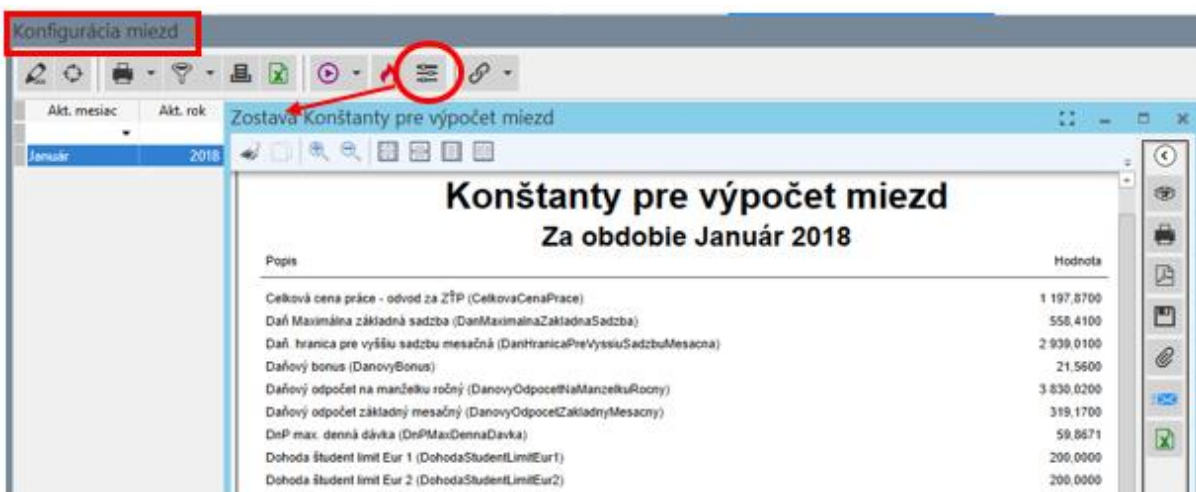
Konfigurácia miezd

| Akt. mesiac | Akt. rok |
|---|---|
| Január | 2018 |

Zostava Konštanty pre výpočet miezd

Konštanty pre výpočet miezd

Za obdobie Január 2018

| Popis | Hodnota |
|---|---|
| Celková cena práce - odvod za ZŤP (CelkovaCenaPrace) | 1 197,8700 |
| Daň Maximálna základná sadzba (DanMaximalnaZakladnaSadzba) | 558,4100 |
| Daň. hranica pre vyššiu sadzbu mesačná (DanHranicaPreVyssiuSadzbuMesacna) | 2 939,0100 |
| Daňový bonus (DanovyBonus) | 21,5600 |
| Daňový odpočet na manželku ročný (DanovyOdpocetNaManzelkuRocny) | 3 830,0200 |
| Daňový odpočet základný mesačný (DanovyOdpocetZakladnyMesacny) | 319,1700 |
| DnP max. denná dávka (DnPMaxDennaDavka) | 59,8671 |
| Dohoda študent limit Eur 1 (DohodaStudentLimitEur1) | 200,0000 |
| Dohoda študent limit Eur 2 (DohodaStudentLimitEur2) | 200,0000 |